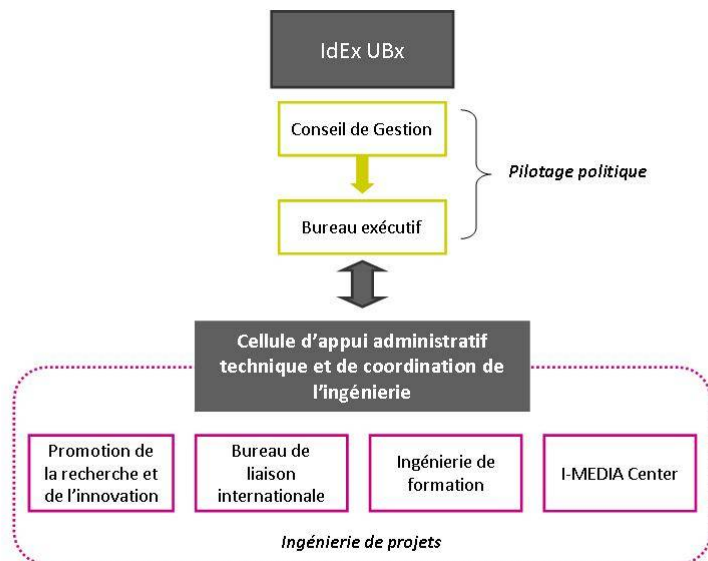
IdEx UBx

Conseil de Gestion

Bureau exécutif

Pilotage politique

Cellule d'appui administratif technique et de coordination de l'ingénierie

Promotion de la recherche et de l'innovation

Bureau de liaison internationale

Ingénierie de formation

I-MEDIA Center

Ingénierie de projets